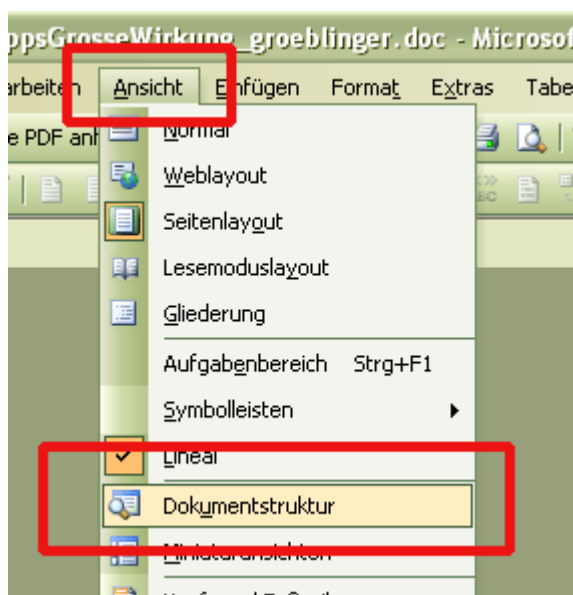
ppsGrosseWirkung_groeblinger.doc - Microsof

arbeiten Ansicht Einfügen Format Extras Tabe

e PDF anl

Normal
Weblayout
Seitenlayout
Lesemoduslayout
Gliederung
Aufgabenbereich Strg+F1
Symbolleisten
Lineal
Dokumentstruktur
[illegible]